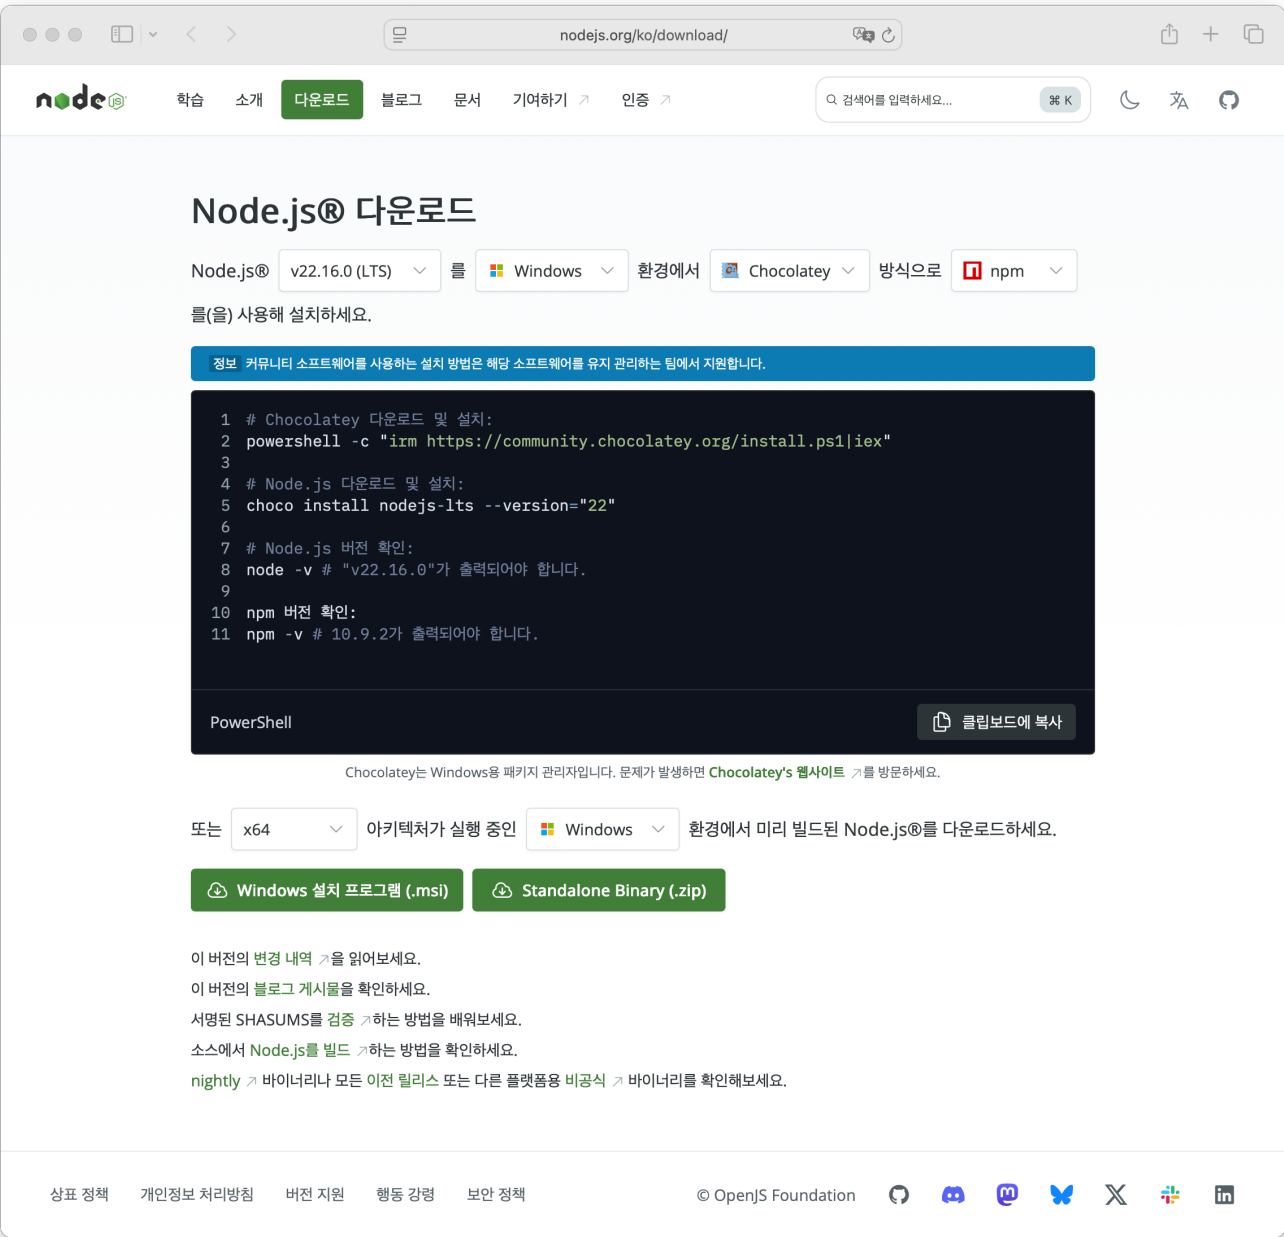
nodejs.org/ko/download/

node JS 학습 소개 다운로드 블로그 문서 기여하기 ↗ 인증 ↗

검색어를 입력하세요... ⌘ K

Node.js® 다운로드

Node.js® v22.16.0 (LTS) 를 Windows 환경에서 Chocolatey 방식으로 npm 를(을) 사용해 설치하세요.

정보 커뮤니티 소프트웨어를 사용하는 설치 방법은 해당 소프트웨어를 유지 관리하는 팀에서 지원합니다.

1 # Chocolatey 다운로드 및 설치:
2 powershell -c "irm https://community.chocolatey.org/install.ps1|iex"
3
4 # Node.js 다운로드 및 설치:
5 choco install nodejs-lts --version="22"
6
7 # Node.js 버전 확인:
8 node -v # "v22.16.0"가 출력되어야 합니다.
9
10 npm 버전 확인:
11 npm -v # 10.9.2가 출력되어야 합니다.

PowerShell

클립보드에 복사

Chocolatey는 Windows용 패키지 관리자입니다. 문제가 발생하면 Chocolatey's 웹사이트 ↗를 방문하세요.

또는 x64 아키텍처가 실행 중인 Windows 환경에서 미리 빌드된 Node.js®를 다운로드하세요.

Windows 설치 프로그램 (.msi)

Standalone Binary (.zip)

이 버전의 변경 내역 ↗을 읽어보세요.
이 버전의 블로그 게시물을 확인하세요.
서명된 SHASUMS를 검증 ↗하는 방법을 배워보세요.
소스에서 Node.js를 빌드 ↗하는 방법을 확인하세요.
nightly ↗ 바이너리나 모든 이전 릴리스 또는 다른 플랫폼용 비공식 ↗ 바이너리를 확인해보세요.

상표 정책 개인정보 처리방침 버전 지원 행동 강령 보안 정책

© OpenJS Foundation